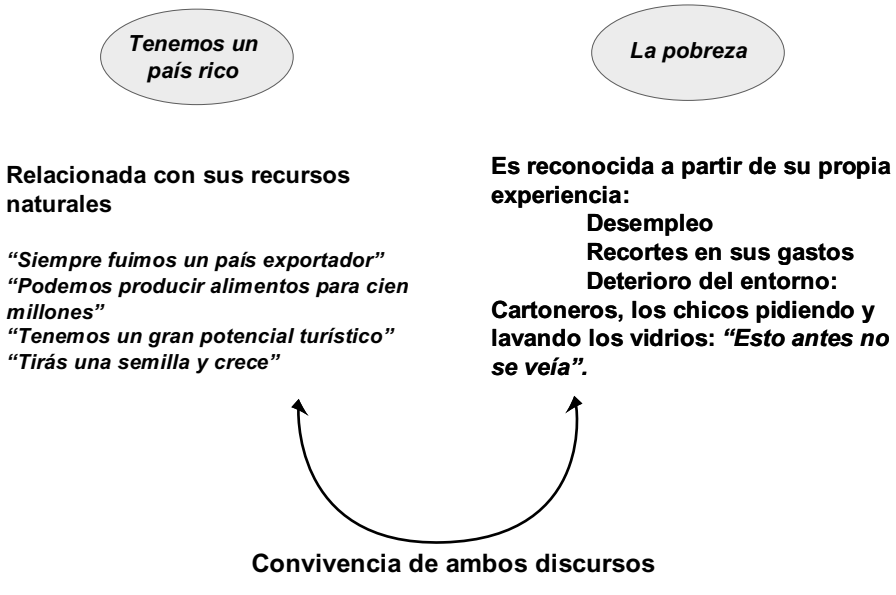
Tenemos un país rico

La pobreza

Relacionada con sus recursos naturales

“Siempre fuimos un país exportador”
“Podemos producir alimentos para cien millones”
“Tenemos un gran potencial turístico”
“Tirás una semilla y crece”

Es reconocida a partir de su propia experiencia:
Desempleo
Recortes en sus gastos
Deterioro del entorno:
Cartoneros, los chicos pidiendo y lavando los vidrios: “Esto antes no se veía”.

Convivencia de ambos discursos